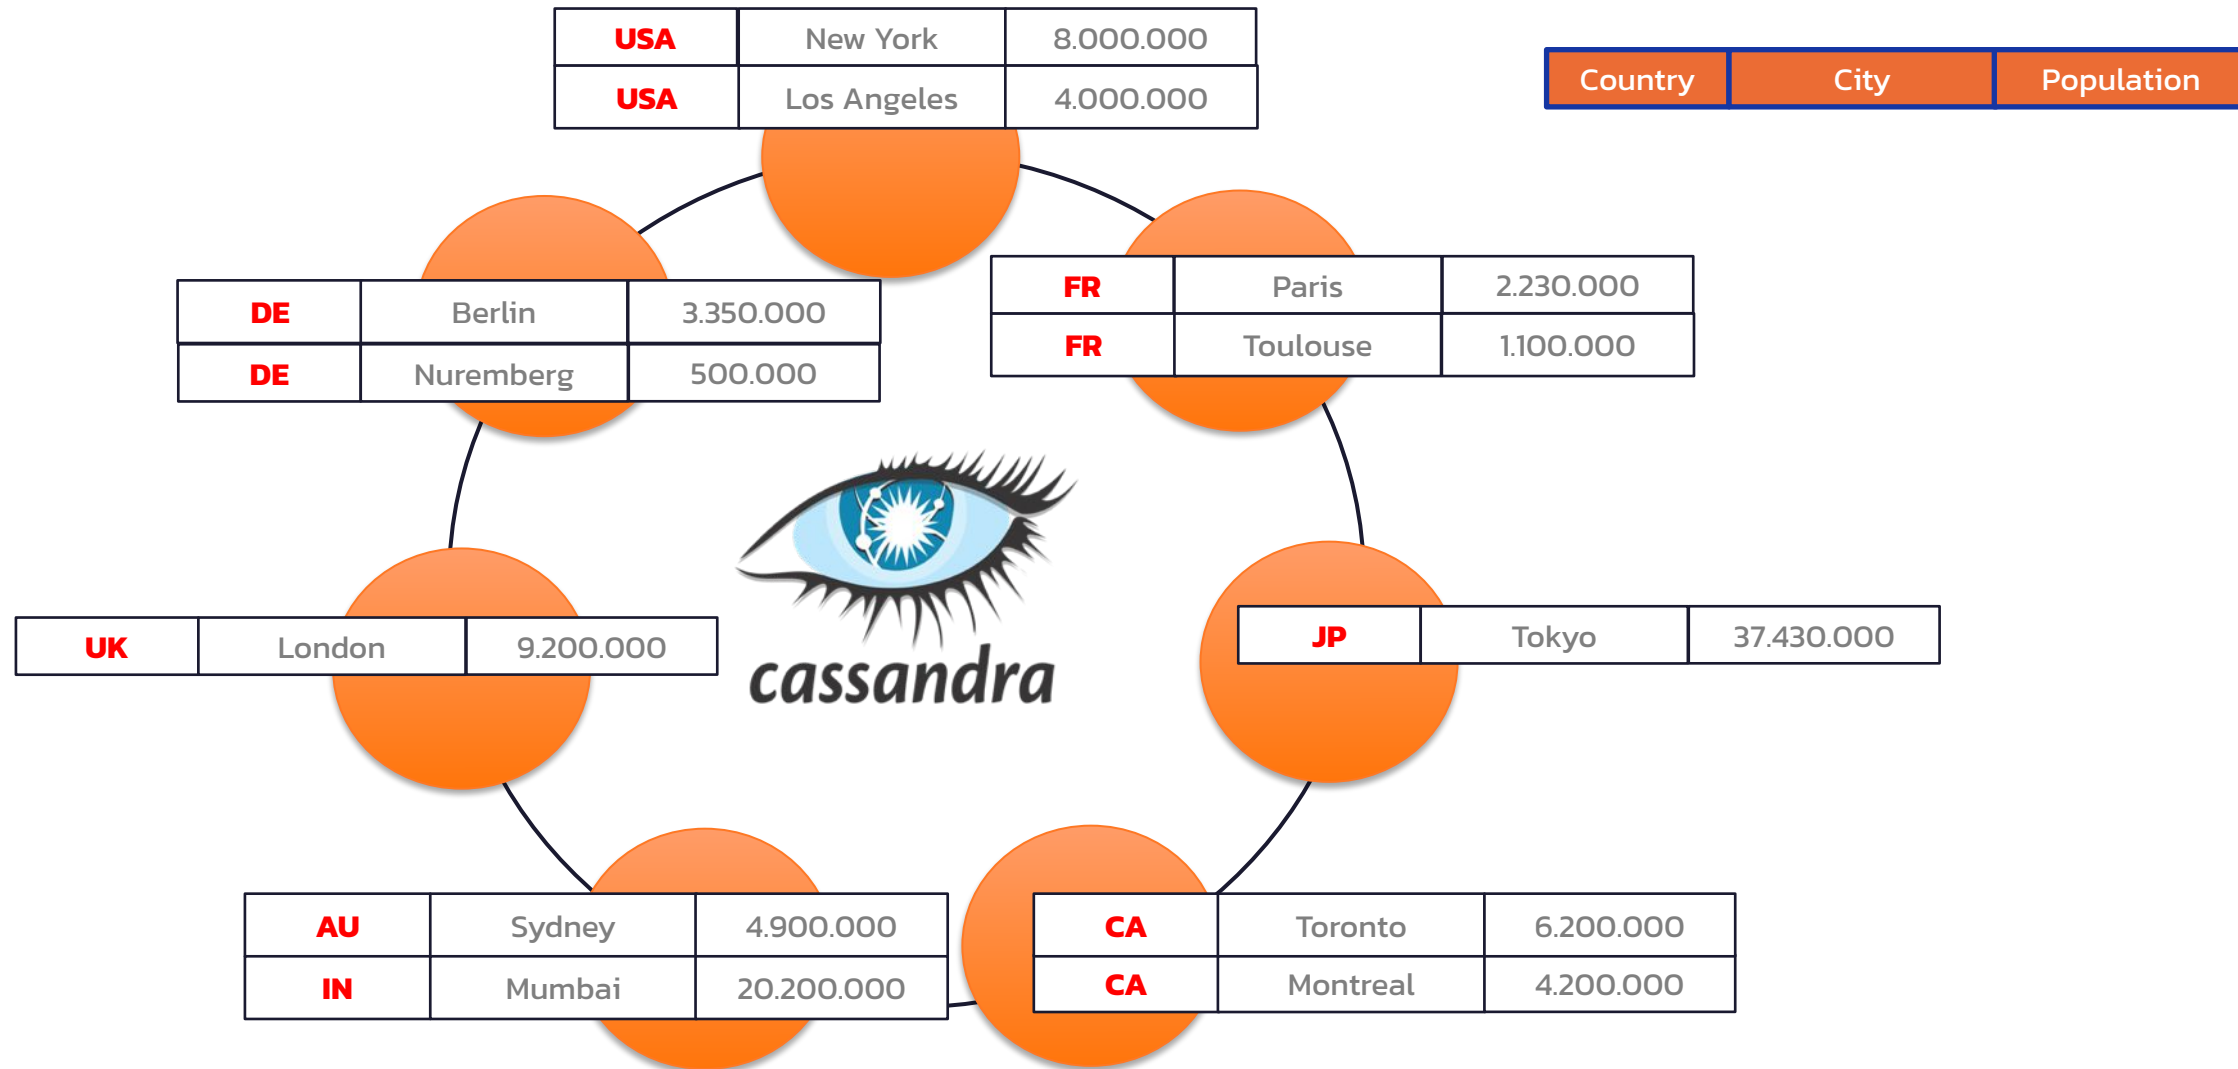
| USA | New York | 8.000.000 |
|---|---|---|
| USA | Los Angeles | 4.000.000 |

| Country | City | Population |
|---|---|---|

| DE | Berlin | 3.350.000 |
|---|---|---|
| DE | Nuremberg | 500.000 |

| FR | Paris | 2.230.000 |
|---|---|---|
| FR | Toulouse | 1.100.000 |

| UK | London | 9.200.000 |
|---|---|---|

cassandra

| JP | Tokyo | 37.430.000 |
|---|---|---|

| AU | Sydney | 4.900.000 |
|---|---|---|
| IN | Mumbai | 20.200.000 |

| CA | Toronto | 6.200.000 |
|---|---|---|
| CA | Montreal | 4.200.000 |